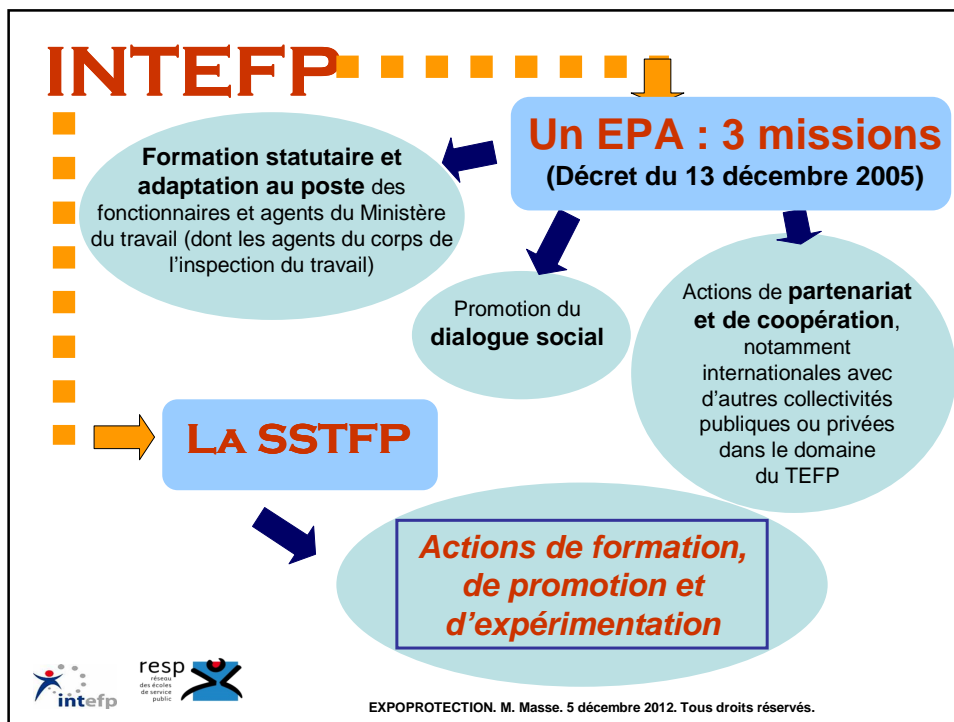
INTEFP

Un EPA : 3 missions
(Décret du 13 décembre 2005)

Formation statutaire et adaptation au poste des fonctionnaires et agents du Ministère du travail (dont les agents du corps de l'inspection du travail)

Promotion du dialogue social

Actions de partenariat et de coopération, notamment internationales avec d'autres collectivités publiques ou privées dans le domaine du TEFP

La SSTFP

Actions de formation, de promotion et d'expérimentation

intefp

resp réseau des écoles de service public

EXPOPROTECTION. M. Masse. 5 décembre 2012. Tous droits réservés.